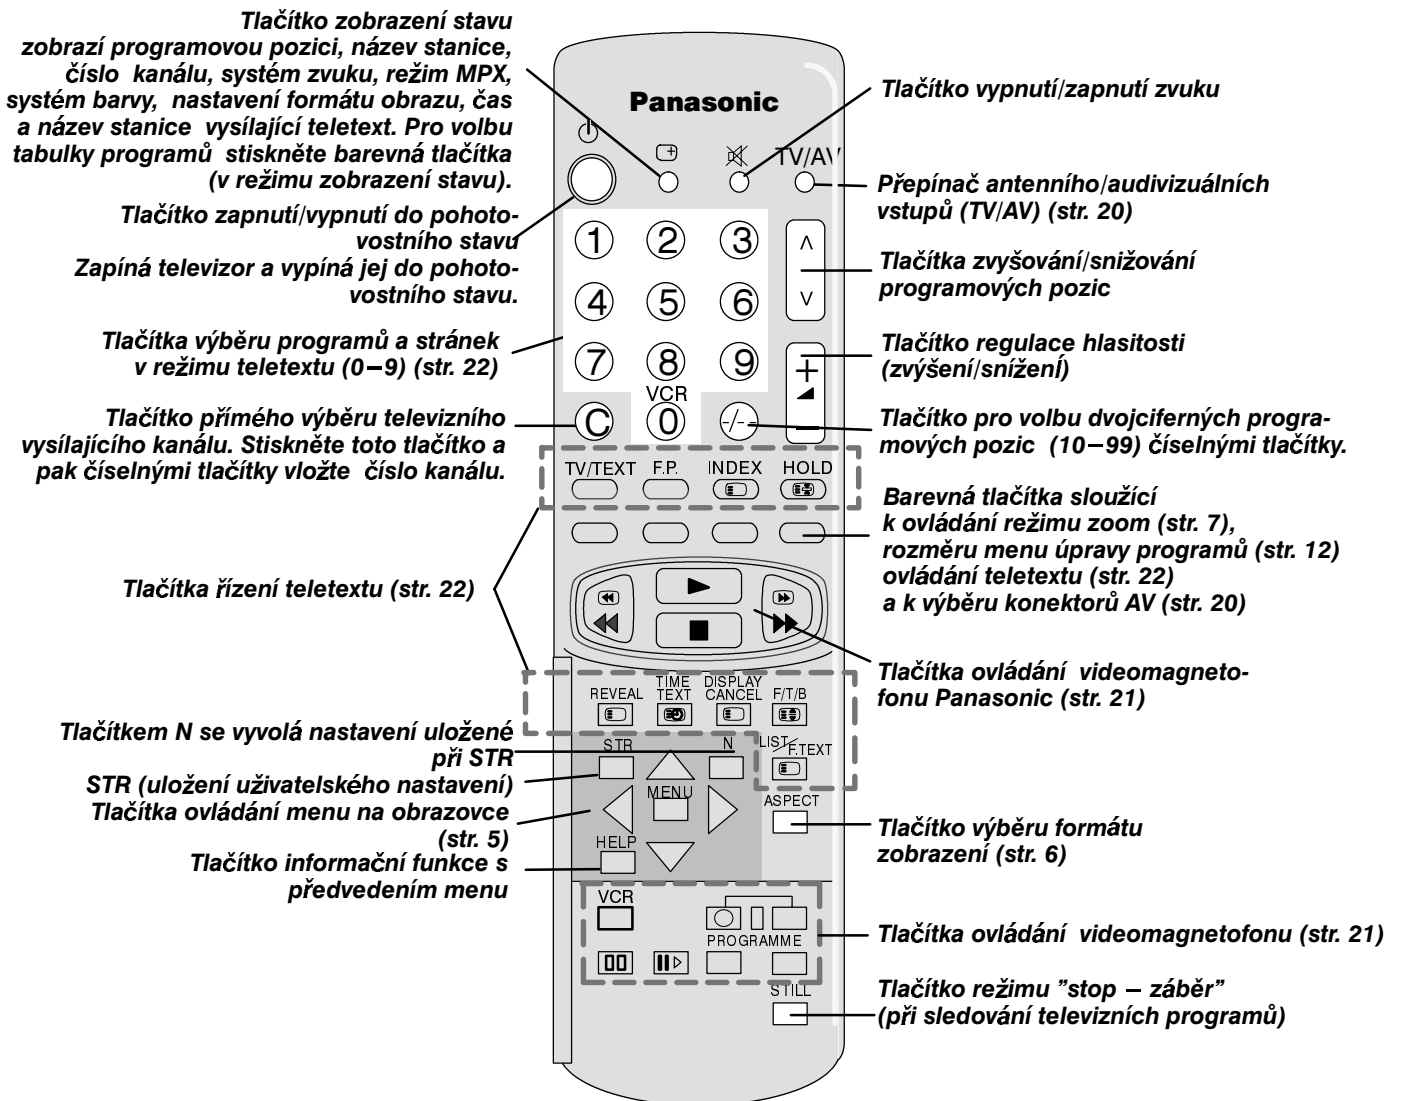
Tlačítko zobrazení stavu zobrazí programovou pozici, název stanice, číslo kanálu, systém zvuku, režim MPX, systém barvy, nastavení formátu obrazu, čas a název stanice vysílající teletext. Pro volbu tabulky programů stiskněte barevná tlačítka (v režimu zobrazení stavu).

Tlačítko zapnutí/vypnutí do pohotovostního stavu
Zapíná televizor a vypíná jej do pohotovostního stavu.

Tlačítka výběru programů a stránek v režimu teletextu (0–9) (str. 22)

Tlačítko přímého výběru televizního vysílajícího kanálu. Stiskněte toto tlačítko a pak číselnými tlačítky vložte číslo kanálu.

Tlačítka řízení teletextu (str. 22)

Tlačítkem N se vyvolá nastavení uložené při STR
STR (uložení uživatelského nastavení)
Tlačítka ovládání menu na obrazovce (str. 5)
Tlačítko informační funkce s předvedením menu

Panasonic
TV/AV
1 2 3 4 5 6 7 8 9 VCR 0 C -/-
TV/TEXT F.P. INDEX HOLD
REVEAL TIME TEXT DISPLAY CANCEL F/T/B
STR N LIST/F.TEXT
MENU
ASPECT
HELP
VCR
PROGRAMME
STILL

Tlačítko vypnutí/zapnutí zvuku

Přepínač antenního/audivizuálních vstupů (TV/AV) (str. 20)

Tlačítka zvyšování/snižování programových pozic

Tlačítko regulace hlasitosti (zvýšení/snížení)

Tlačítko pro volbu dvojciferných programových pozic (10–99) číselnými tlačítky.

Barevná tlačítka sloužící k ovládání režimu zoom (str. 7), rozměru menu úpravy programů (str. 12) ovládání teletextu (str. 22) a k výběru konektorů AV (str. 20)

Tlačítka ovládání videomagnetofonu Panasonic (str. 21)

Tlačítko výběru formátu zobrazení (str. 6)

Tlačítka ovládání videomagnetofonu (str. 21)

Tlačítko režimu "stop – záběr" (při sledování televizních programů)